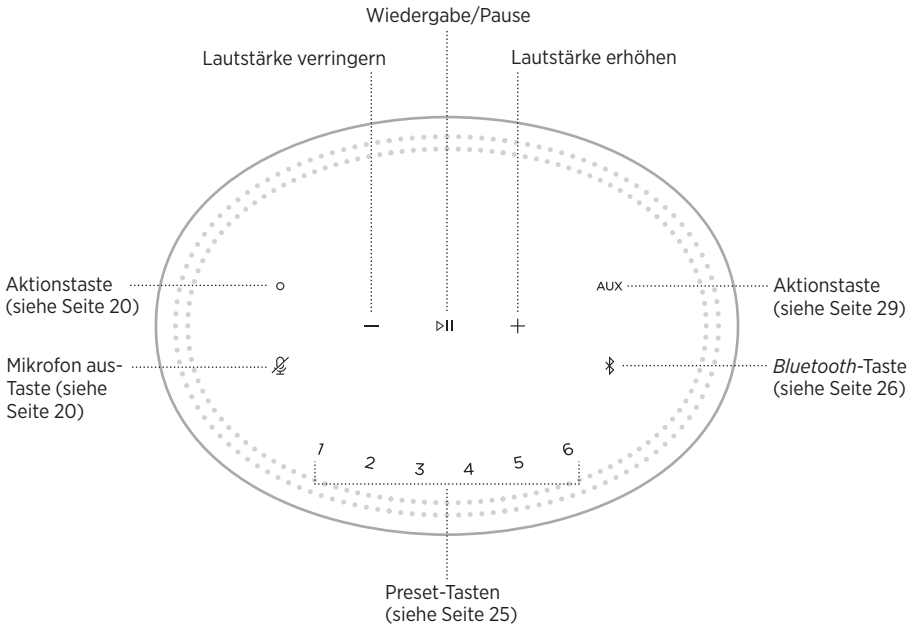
Wiedergabe/Pause

Lautstärke verringern

Lautstärke erhöhen

Aktionstaste (siehe Seite 20)

AUX

Aktionstaste (siehe Seite 29)

Mikrofon aus-Taste (siehe Seite 20)

*Bluetooth*-Taste (siehe Seite 26)

1 2 3 4 5 6

Preset-Tasten (siehe Seite 25)